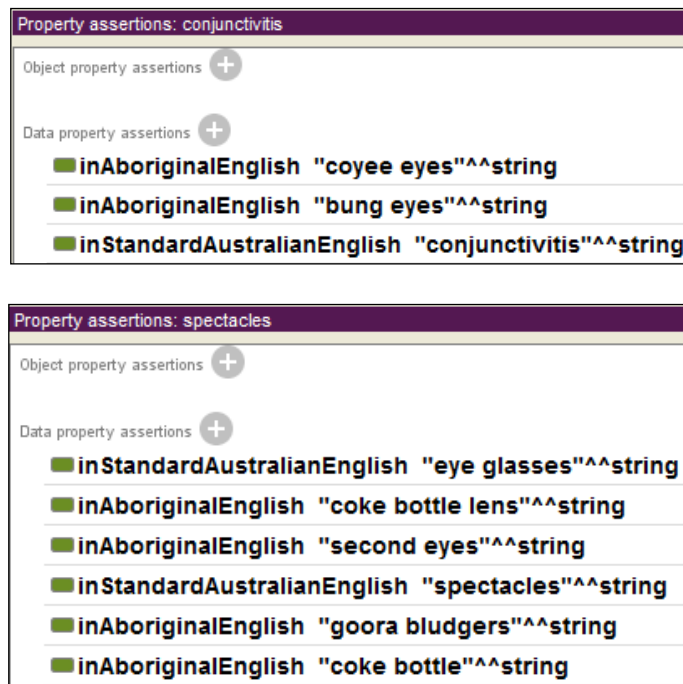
Property assertions: conjunctivitis

Object property assertions

Data property assertions

inAboriginalEnglish "coyee eyes"^^string

inAboriginalEnglish "bung eyes"^^string

inStandardAustralianEnglish "conjunctivitis"^^string

Property assertions: spectacles

Object property assertions

Data property assertions

inStandardAustralianEnglish "eye glasses"^^string

inAboriginalEnglish "coke bottle lens"^^string

inAboriginalEnglish "second eyes"^^string

inStandardAustralianEnglish "spectacles"^^string

inAboriginalEnglish "goora bludgers"^^string

inAboriginalEnglish "coke bottle"^^string